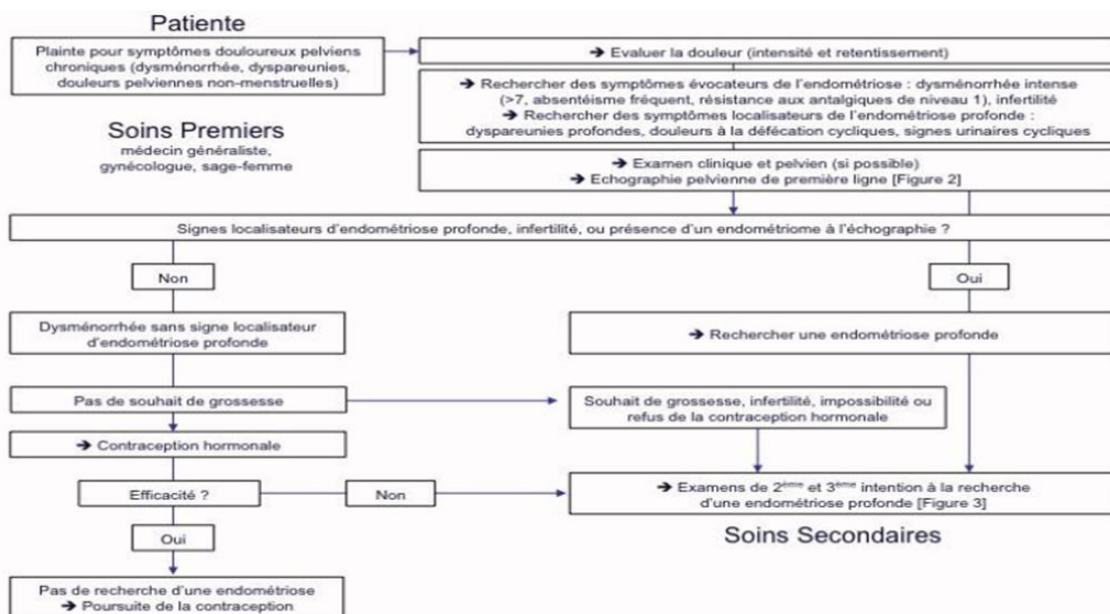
Patiente

Plainte pour symptômes douloureux pelviens chroniques (dysménorrhée, dyspareunies, douleurs pelviennes non-menstruelles)

→ Evaluer la douleur (intensité et retentissement)

→ Rechercher des symptômes évocateurs de l'endométriose : dysménorrhée intense (>7, absentéisme fréquent, résistance aux antalgiques de niveau 1), infertilité
→ Rechercher des symptômes localisateurs de l'endométriose profonde : dyspareunies profondes, douleurs à la défécation cycliques, signes urinaires cycliques

Soins Premiers
médecin généraliste, gynécologue, sage-femme

→ Examen clinique et pelvien (si possible)
→ Echographie pelvienne de première ligne [Figure 2]

Signes localisateurs d'endométriose profonde, infertilité, ou présence d'un endométriome à l'échographie ?

Non

Oui

Dysménorrhée sans signe localisateur d'endométriose profonde

→ Rechercher une endométriose profonde

Pas de souhait de grossesse

Souhait de grossesse, infertilité, impossibilité ou refus de la contraception hormonale

→ Contraception hormonale

Efficacité ?

Non

→ Examens de $2^{ème}$ et $3^{ème}$ intention à la recherche d'une endométriose profonde [Figure 3]

Oui

Soins Secondaires

Pas de recherche d'une endométriose
→ Poursuite de la contraception